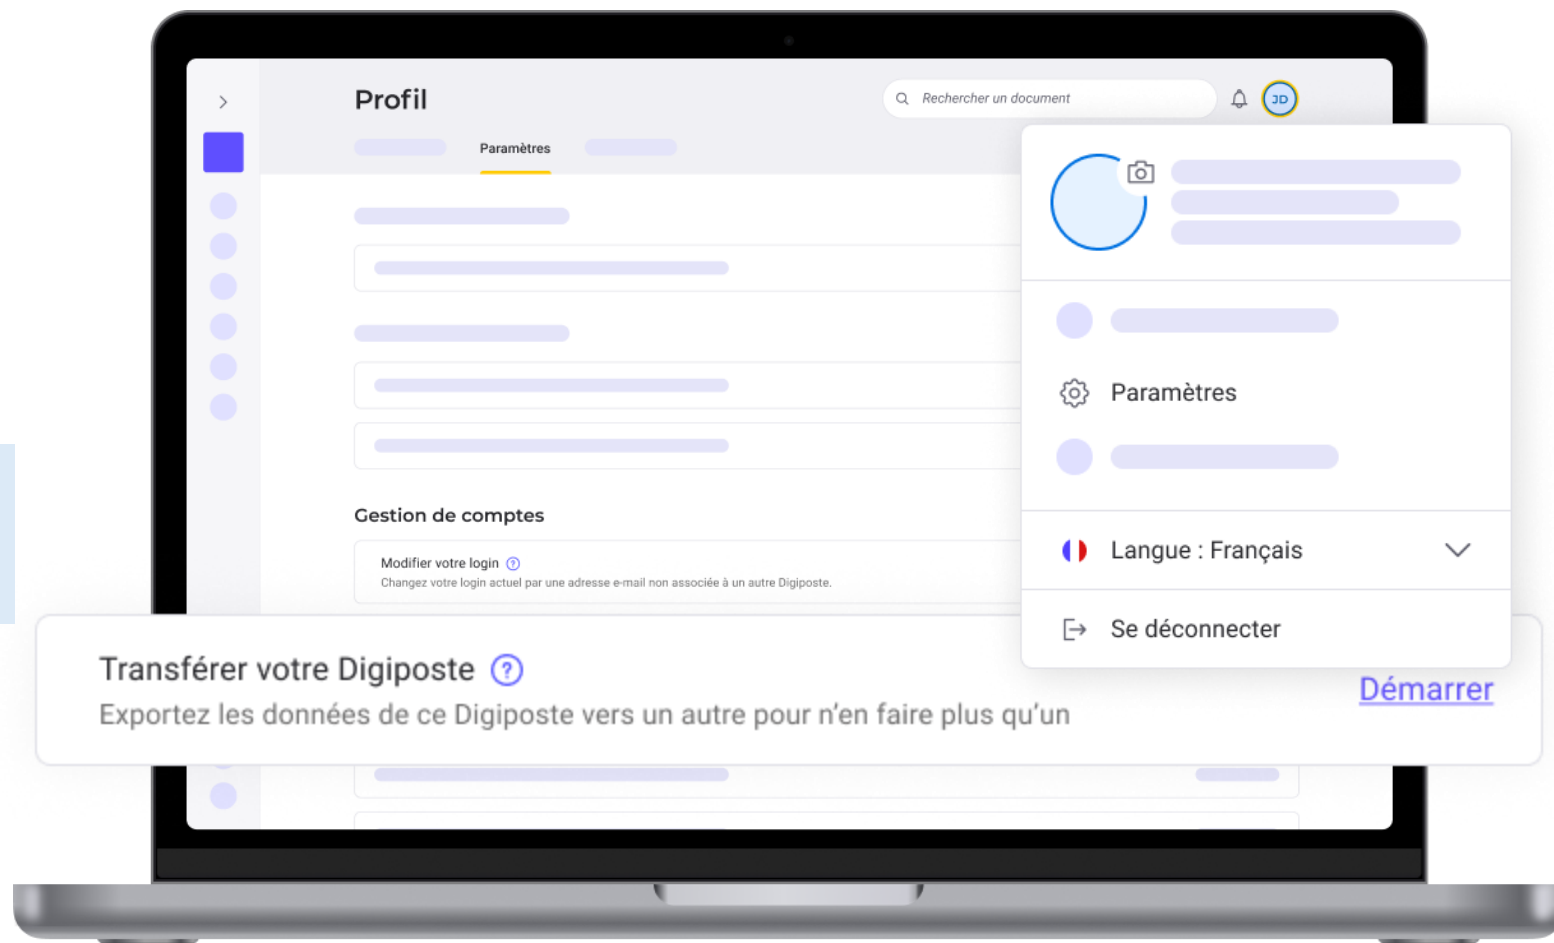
Profil

Rechercher un document

JD

Paramètres

Paramètres

Gestion de comptes

Modifier votre login

Changez votre login actuel par une adresse e-mail non associée à un autre Digiposte.

Langue : Français

Se déconnecter

Transférer votre Digiposte

Exportez les données de ce Digiposte vers un autre pour n'en faire plus qu'un

Démarrer